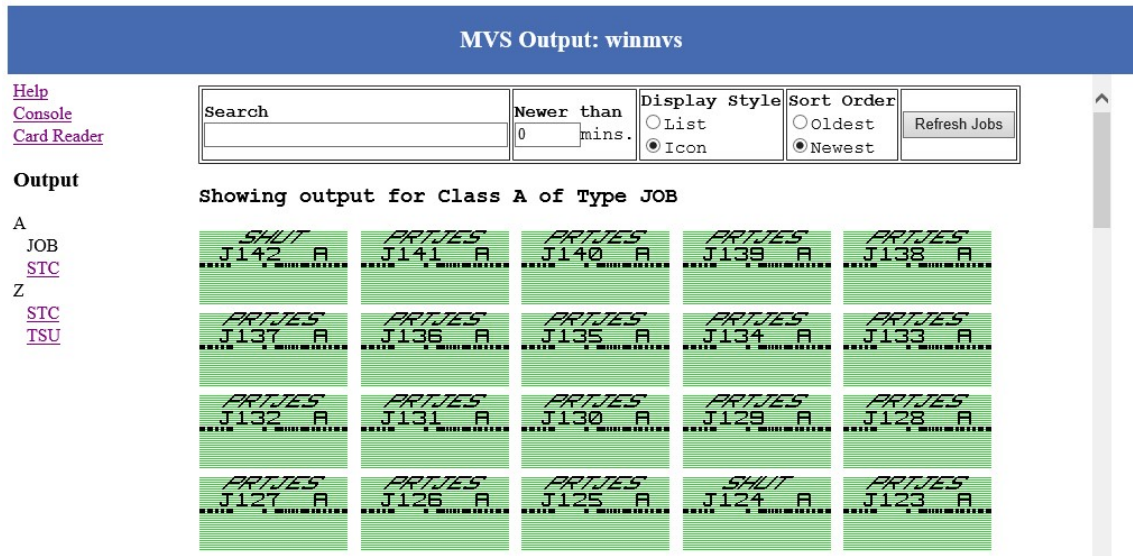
MVS Output: winmvs

Help
Console
Card Reader

Output

A
JOB
STC
Z
STC
TSU

| Search | Newer than 0 mins. | Display Style ○List ◉Icon | Sort Order ○Oldest ◉Newest | Refresh Jobs |
|---|---|---|---|---|

Showing output for Class A of Type JOB

SHUT J142 A
PRTJES J141 A
PRTJES J140 A
PRTJES J139 A
PRTJES J138 A
PRTJES J137 A
PRTJES J136 A
PRTJES J135 A
PRTJES J134 A
PRTJES J133 A
PRTJES J132 A
PRTJES J131 A
PRTJES J130 A
PRTJES J129 A
PRTJES J128 A
PRTJES J127 A
PRTJES J126 A
PRTJES J125 A
SHUT J124 A
PRTJES J123 A